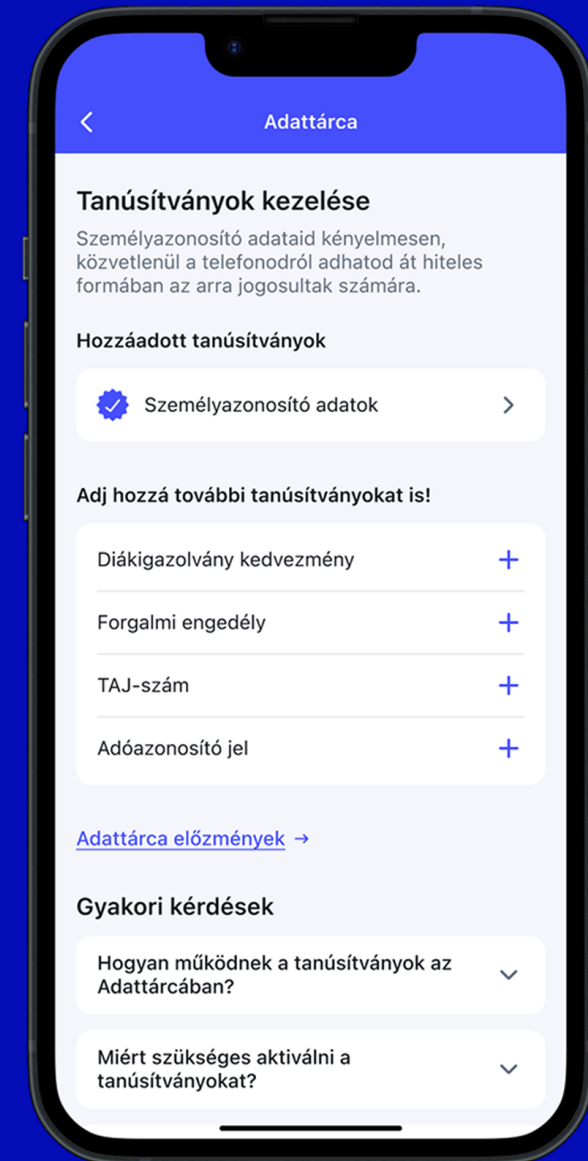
Adattárca

Tanúsítványok kezelése

Személyazonosító adataid kényelmesen, közvetlenül a telefonodról adhatod át hiteles formában az arra jogosultak számára.

Hozzáadott tanúsítványok

Személyazonosító adatok

Adj hozzá további tanúsítványokat is!

Diákigazolvány kedvezmény +

Forgalmi engedély +

TAJ-szám +

Adóazonosító jel +

Adattárca előzmények →

Gyakori kérdések

Hogyan működnek a tanúsítványok az Adattárcában?

Miért szükséges aktiválni a tanúsítványokat?